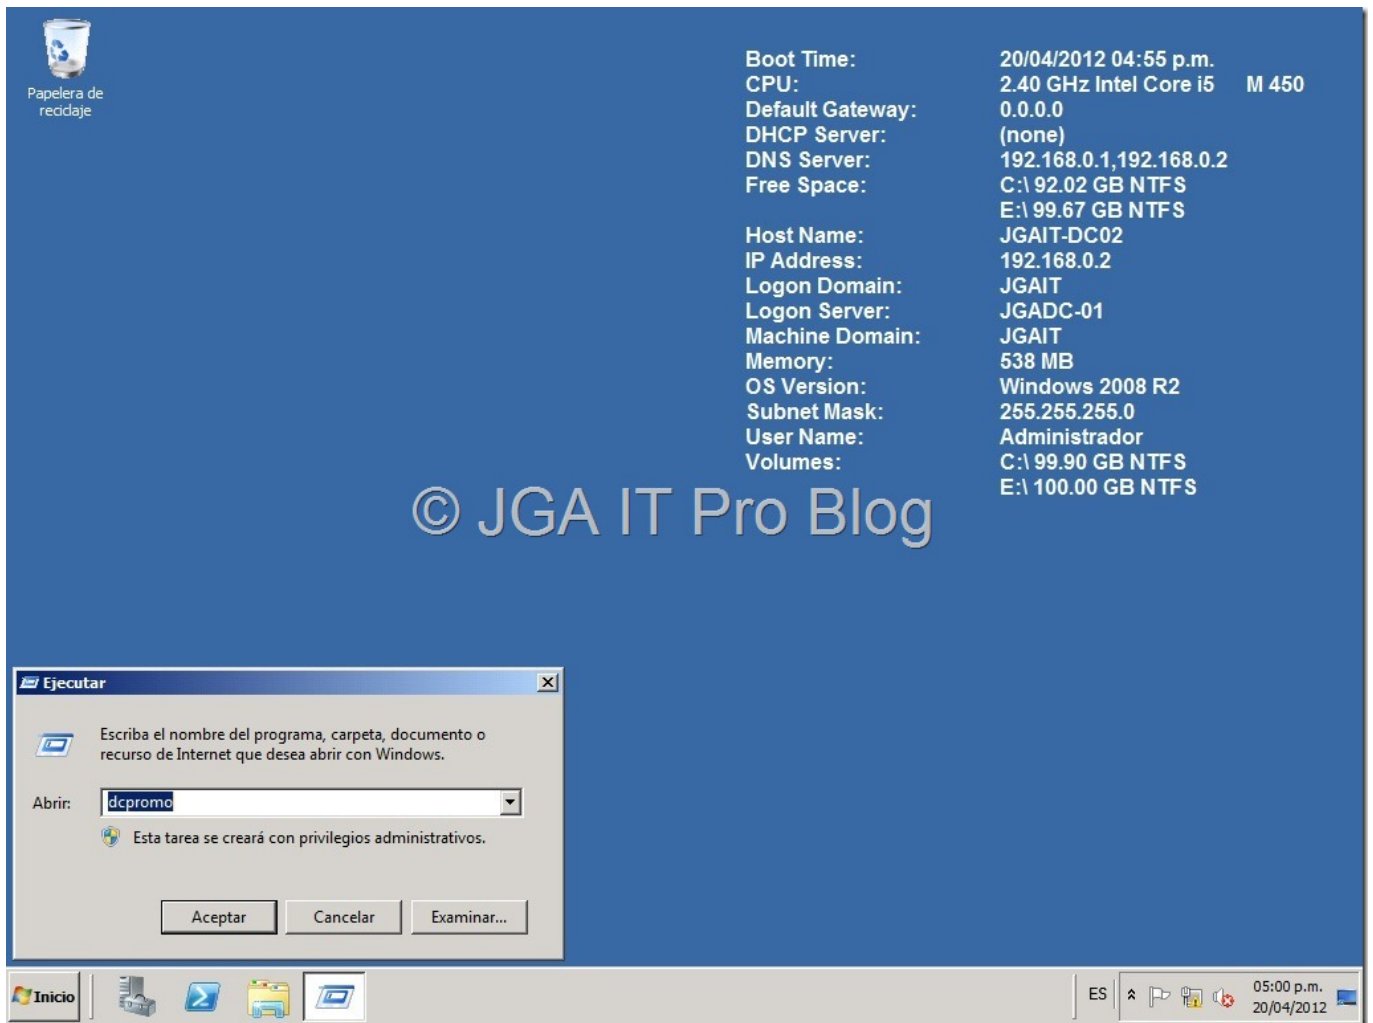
Papelera de reciclaje

| | |
|---|---|
| Boot Time: | 20/04/2012 04:55 p.m. |
| CPU: | 2.40 GHz Intel Core i5 M 450 |
| Default Gateway: | 0.0.0.0 |
| DHCP Server: | (none) |
| DNS Server: | 192.168.0.1,192.168.0.2 |
| Free Space: | C:\ 92.02 GB NTFS |
| | E:\ 99.67 GB NTFS |
| Host Name: | JGAIT-DC02 |
| IP Address: | 192.168.0.2 |
| Logon Domain: | JGAIT |
| Logon Server: | JGADC-01 |
| Machine Domain: | JGAIT |
| Memory: | 538 MB |
| OS Version: | Windows 2008 R2 |
| Subnet Mask: | 255.255.255.0 |
| User Name: | Administrador |
| Volumes: | C:\ 99.90 GB NTFS |
| | E:\ 100.00 GB NTFS |

© JGA IT Pro Blog

Ejecutar

Escriba el nombre del programa, carpeta, documento o recurso de Internet que desea abrir con Windows.

Abrir: dcpromo

Esta tarea se creará con privilegios administrativos.

Aceptar Cancelar Examinar...

Inicio

ES

05:00 p.m.
20/04/2012